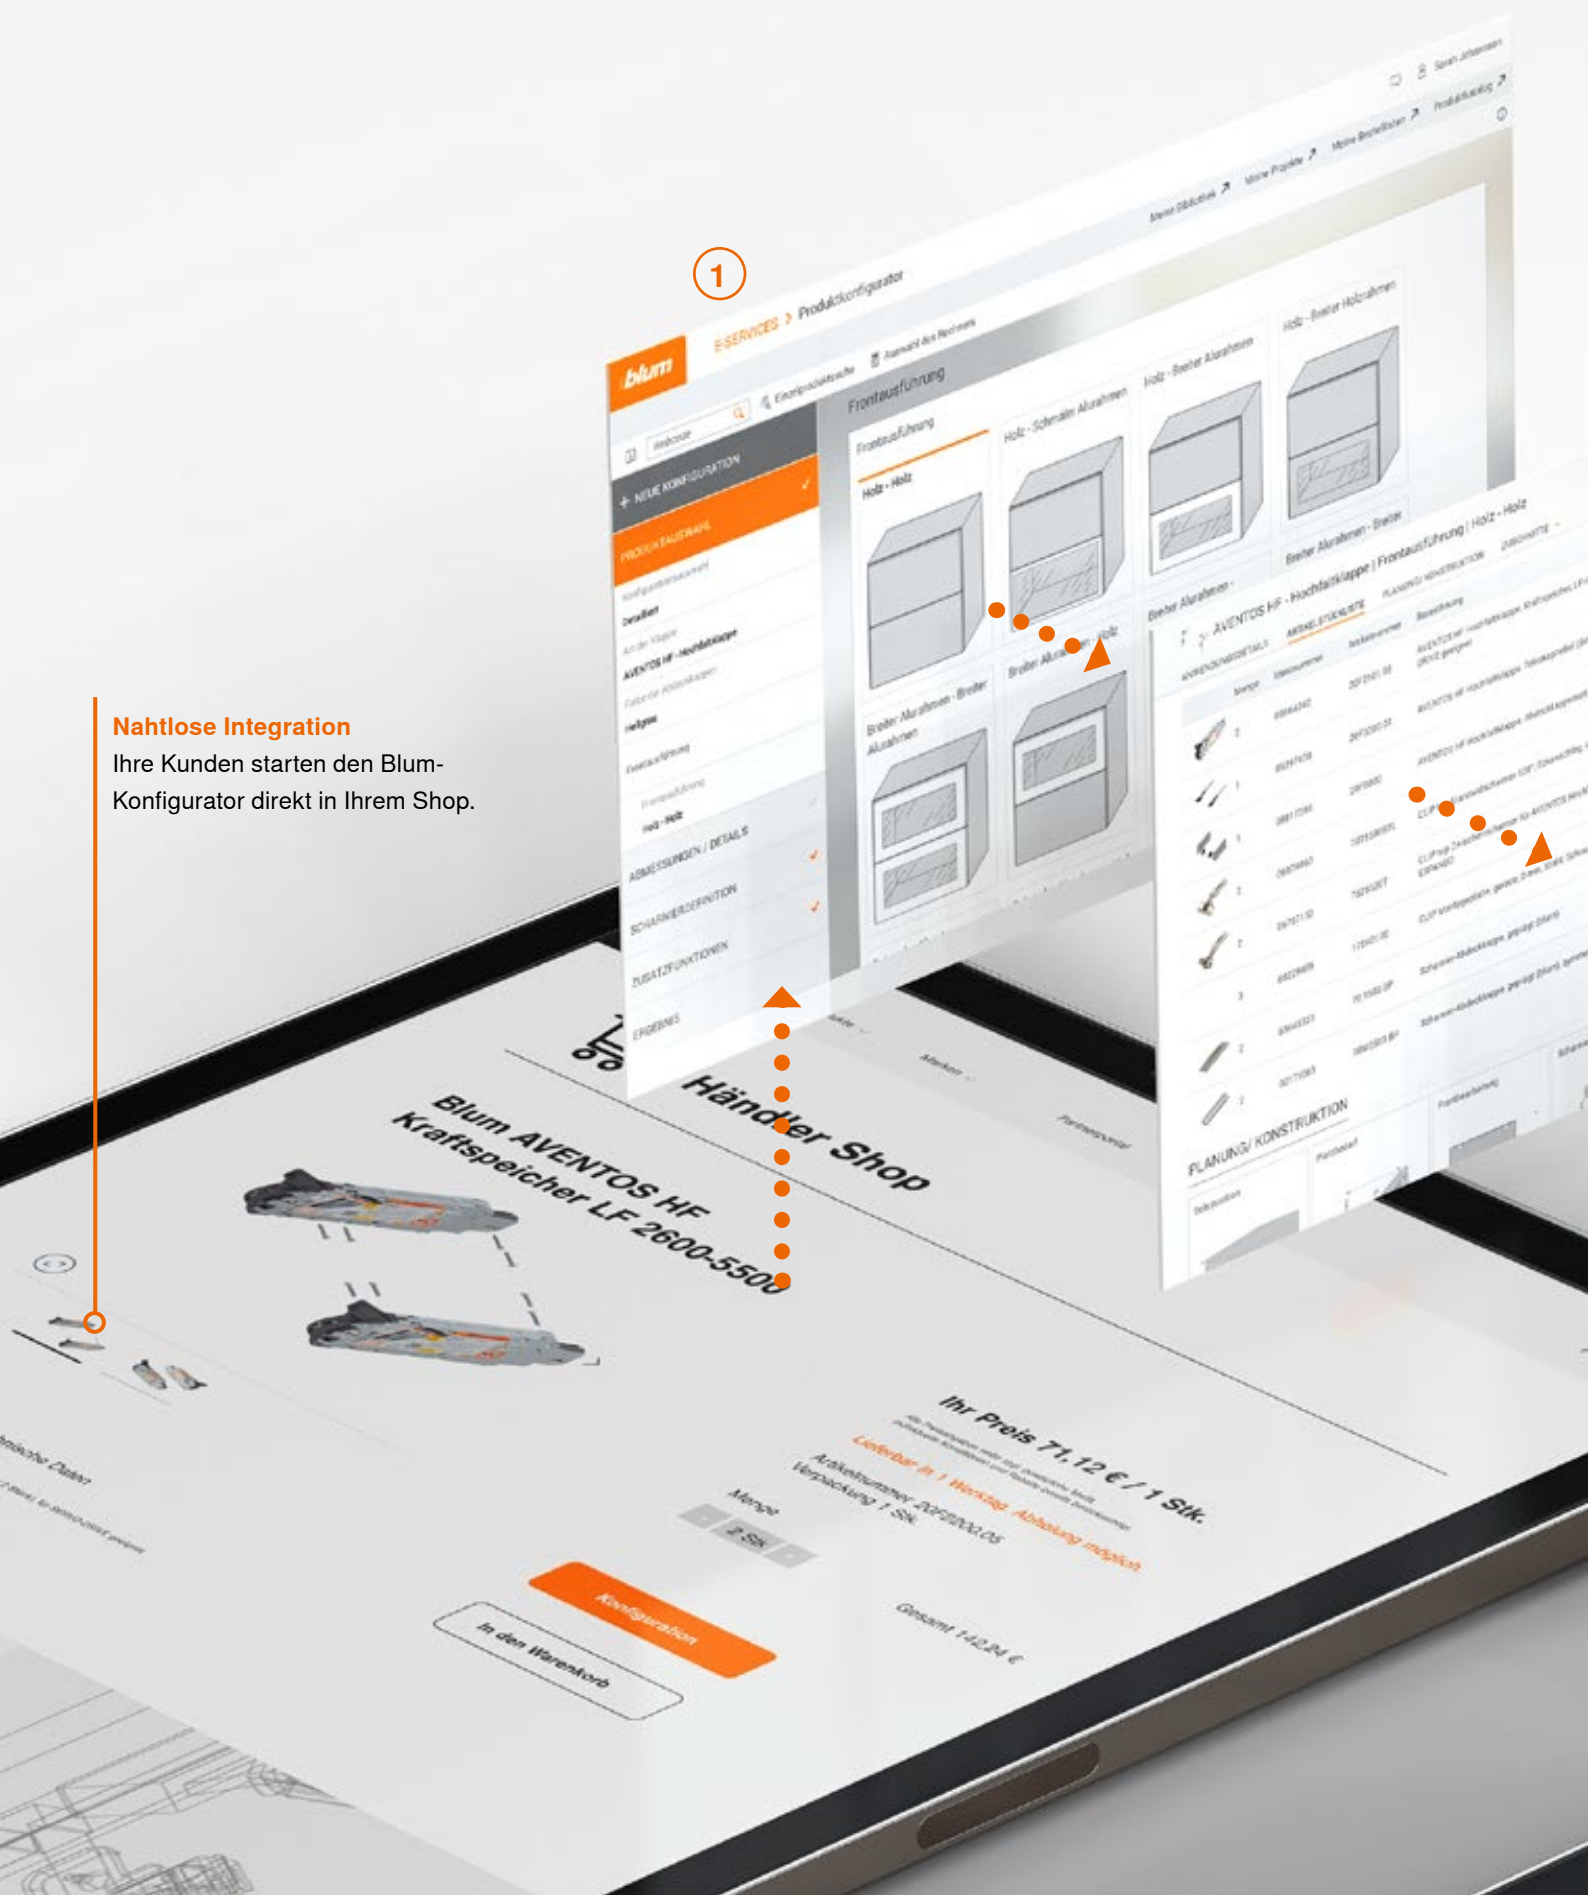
1

blum

E-SERVICES > Produktkonfigurator

Frontausführung

NEUE KONFIGURATION

PRODUKTAUSWAHL

ABMESSUNGEN / DETAILS

SCHARNIERDEFINITION

ZUSATZFUNKTIONEN

ERGEBNIS

Holz - Holz

Holz - Schmaler Alurahmen

Holz - Breiter Alurahmen

Holz - Breiter Holzrahmen

Breiter Alurahmen - Breiter Alurahmen

AVENTOS HF - Hochfaltklappe | Frontausführung | Holz - Holz

ARTIKELSTÜCKLISTE

PLANUNG/ KONSTRUKTION

Nahtlose Integration
Ihre Kunden starten den Blum-Konfigurator direkt in Ihrem Shop.

Händler Shop

Blum AVENTOS HF Kraftspeicher LF 2600-5500

Ihr Preis 71,12 € / 1 Stk.

Lieferbar in 1 Werktag. Abholung möglich

Artikelnummer 20F2200.05
Verpackung 1 Stk.

Menge

2 Stk

Konfiguration

In den Warenkorb

Gesamt 142,24 €